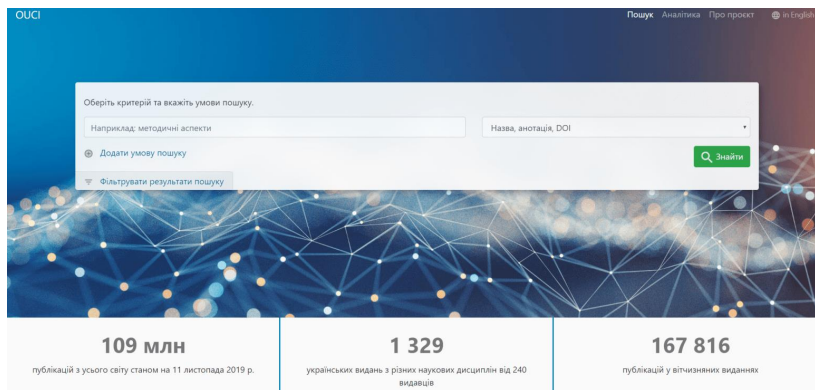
OUCI

Пошук Аналітика Про проєкт In English

Оберіть критерій та вкажіть умови пошуку.

Наприклад: методичні аспекти

Назва, анотація, DOI

Додати умову пошуку

Знайти

Фільтрувати результати пошуку

109 млн
публікацій з усього світу станом на 11 листопада 2019 р.

1 329
українських видань з різних наукових дисциплін від 240 видавців

167 816
публікацій у вітчизняних виданнях